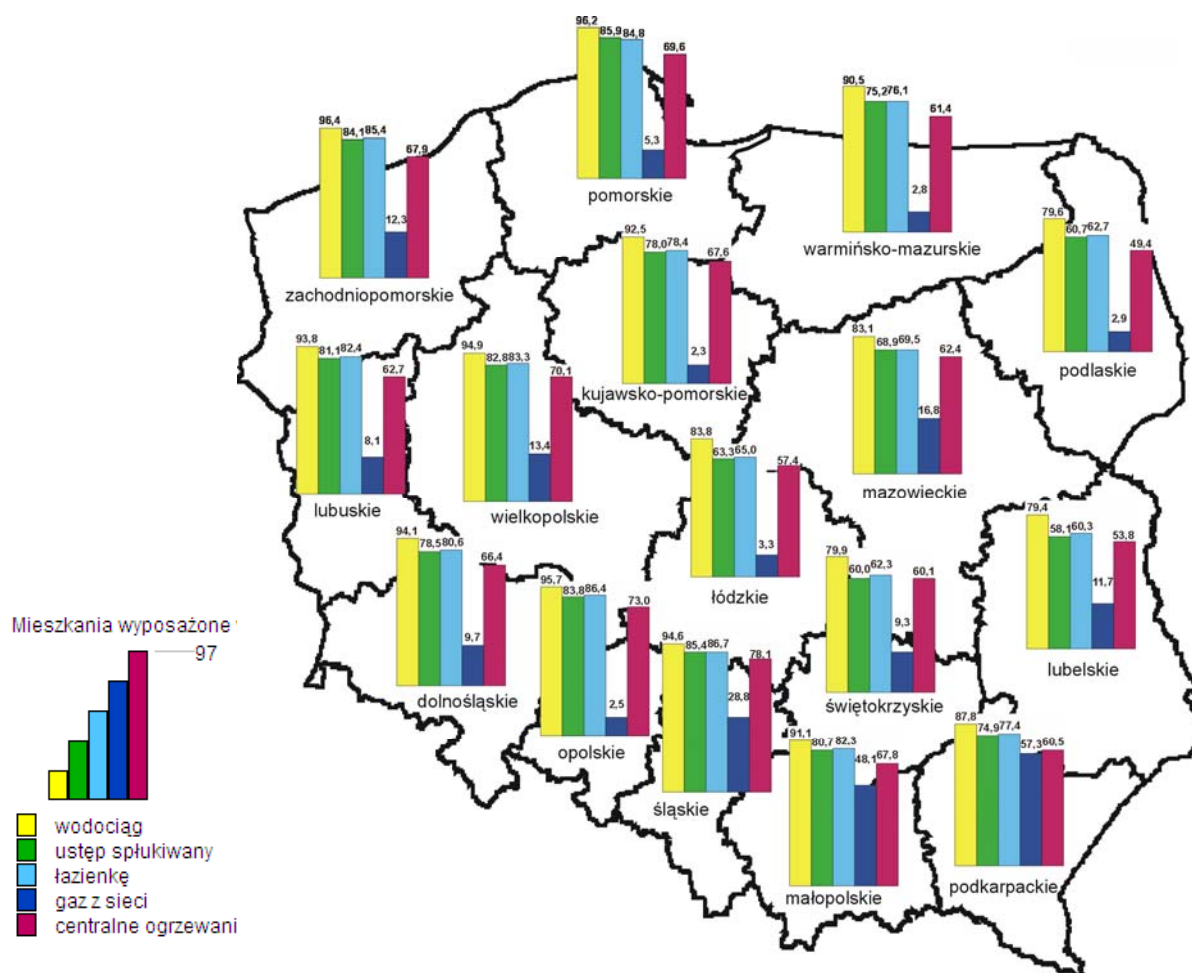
96,2 85,9 84,8 69,6 5,3
pomorskie

90,5 75,2 76,1 61,4 2,8
warmińsko-mazurskie

96,4 84,1 85,4 67,9 12,3
zachodniopomorskie

92,5 78,0 78,4 67,6 2,3
kujawsko-pomorskie

79,6 60,7 62,7 49,4 2,9
podlaskie

93,8 81,1 82,4 62,7 8,1
lubuskie

94,9 82,8 83,3 70,1 13,4
wielkopolskie

83,1 68,9 69,5 62,4 16,8
mazowieckie

83,8 63,3 65,0 57,4 3,3
łódzkie

94,1 78,5 80,6 66,4 9,7
dolnośląskie

79,4 58,1 60,3 53,8 11,7
lubelskie

79,9 60,0 62,3 60,1 9,3
świętokrzyskie

95,7 83,8 86,4 73,0 2,5
opolskie

94,6 85,4 86,7 78,1 28,8
śląskie

91,1 80,7 82,3 48,1 67,8
małopolskie

87,8 74,9 77,4 57,3 60,5
podkarpackie

Mieszkania wyposażone
97

wodociąg
ustęp spłukiwany
łazienkę
gaz z sieci
centralne ogrzewani